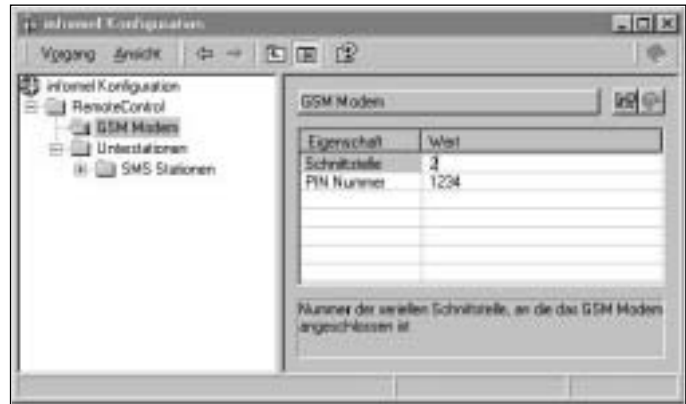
infonet Konfiguration

Vorgang Ansicht

infonet Konfiguration
RemoteControl
GSM Modem
Unterstationen
SMS Stationen

GSM Modem

| Eigenschaft | Wert |
|---|---|
| Schnittstelle | 3 |
| PIN Nummer | 1234 |

Nummer der seriellen Schnittstelle, an die das GSM Modem angeschlossen ist